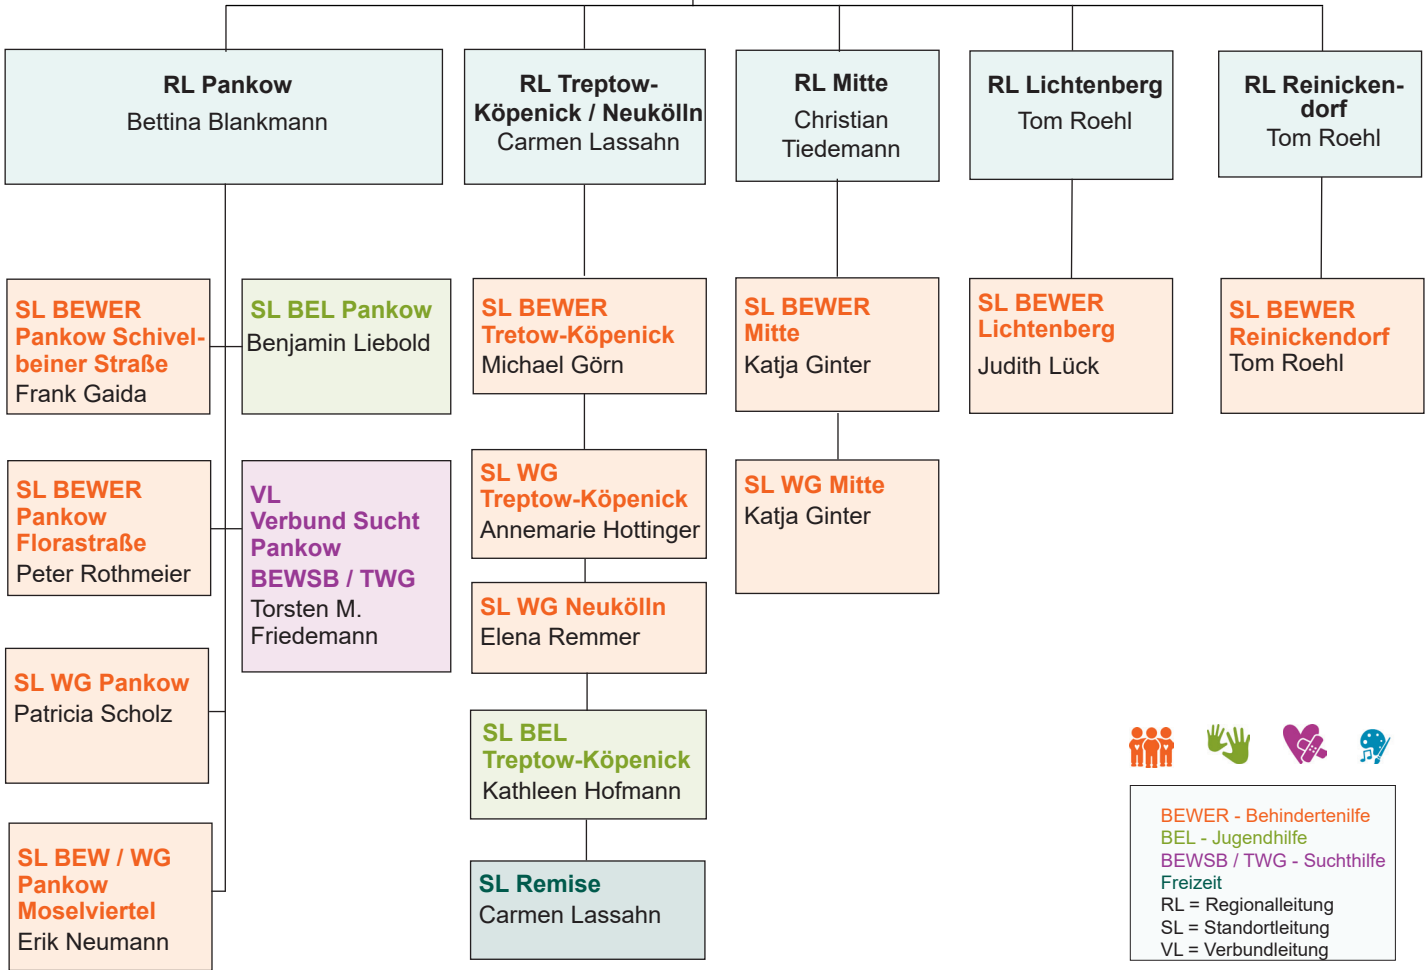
RL Pankow
Bettina Blankmann

RL Treptow-Köpenick / Neukölln
Carmen Lassahn

RL Mitte
Christian Tiedemann

RL Lichtenberg
Tom Roehl

RL Reinickendorf
Tom Roehl

SL BEWER
Pankow Schivelbeiner Straße
Frank Gaida

SL BEL Pankow
Benjamin Liebold

SL BEWER
Pankow
Florastraße
Peter Rothmeier

VL
Verbund Sucht
Pankow
BEWSB / TWG
Torsten M. Friedemann

SL WG Pankow
Patricia Scholz

SL BEW / WG
Pankow
Moselviertel
Erik Neumann

SL BEWER
Tretow-Köpenick
Michael Görn

SL WG
Treptow-Köpenick
Annemarie Hottinger

SL WG Neukölln
Elena Remmer

SL BEL
Treptow-Köpenick
Kathleen Hofmann

SL Remise
Carmen Lassahn

SL BEWER
Mitte
Katja Ginter

SL WG Mitte
Katja Ginter

SL BEWER
Lichtenberg
Judith Lück

SL BEWER
Reinickendorf
Tom Roehl

BEWER - Behindertenilfe
BEL - Jugendhilfe
BEWSB / TWG - Suchthilfe
Freizeit
RL = Regionalleitung
SL = Standortleitung
VL = Verbundleitung